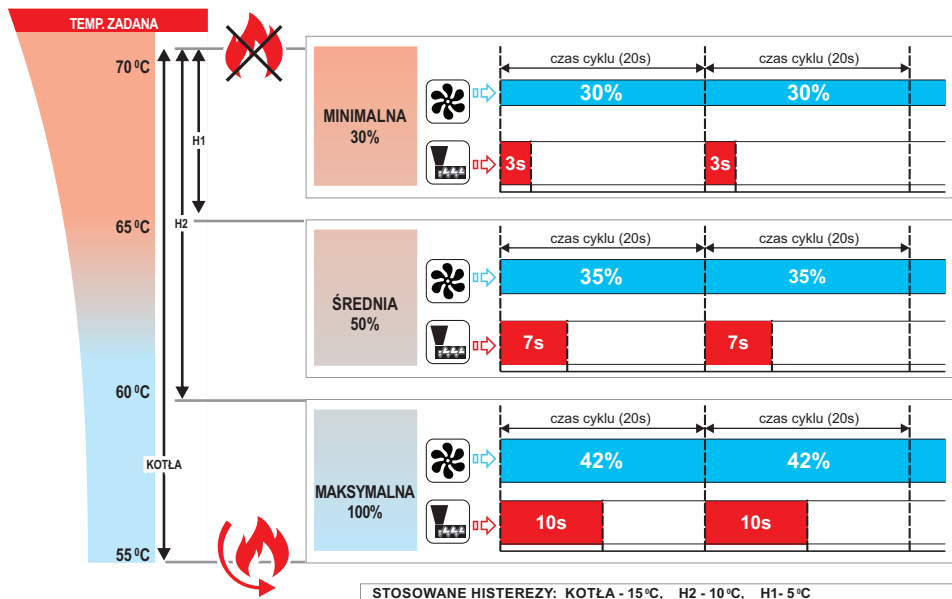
TEMP. ZADANA

$70^{0}C$

H1

H2

$65^{0}C$

$60^{0}C$

KOTŁA

$55^{0}C$

MINIMALNA
30%

czas cyklu (20s)

czas cyklu (20s)

30%

30%

3s

3s

ŚREDNIA
50%

czas cyklu (20s)

czas cyklu (20s)

35%

35%

7s

7s

MAKSYMALNA
100%

czas cyklu (20s)

czas cyklu (20s)

42%

42%

10s

10s

STOSOWANE HISTEREZY: KOTŁA - $15^{0}C$, H2 - $10^{0}C$, H1- $5^{0}C$